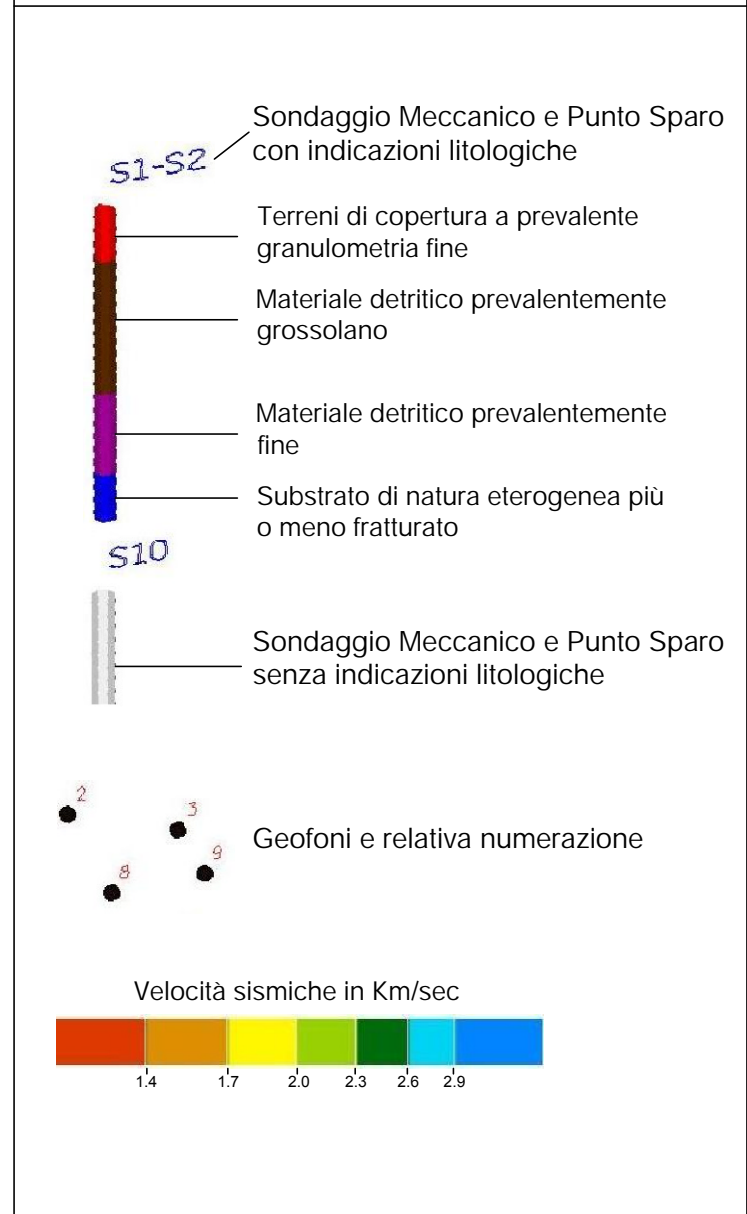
S1-S2

Sondaggio Meccanico e Punto Sparo con indicazioni litologiche

Terreni di copertura a prevalente granulometria fine

Materiale detritico prevalentemente grossolano

Materiale detritico prevalentemente fine

Substrato di natura eterogenea più o meno fratturato

S10

Sondaggio Meccanico e Punto Sparo senza indicazioni litologiche

2
3
8
9

Geofoni e relativa numerazione

Velocità sismiche in Km/sec

1.4 1.7 2.0 2.3 2.6 2.9